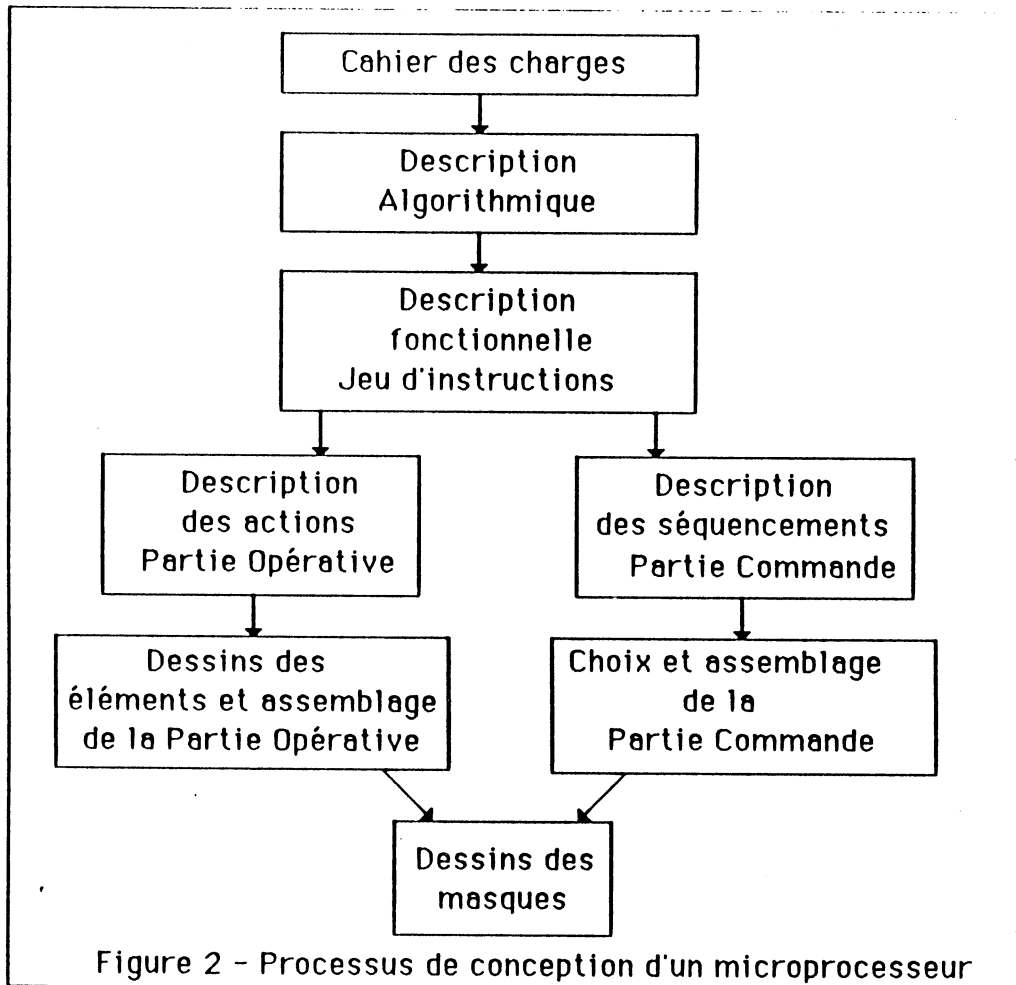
Cahier des charges

Description
Algorithmique

Description
fonctionnelle
Jeu d'instructions

Description
des actions
Partie Opérative

Description
des séquencements
Partie Commande

Dessins des
éléments et assemblage
de la Partie Opérative

Choix et assemblage
de la
Partie Commande

Dessins des
masques

Figure 2 - Processus de conception d'un microprocesseur